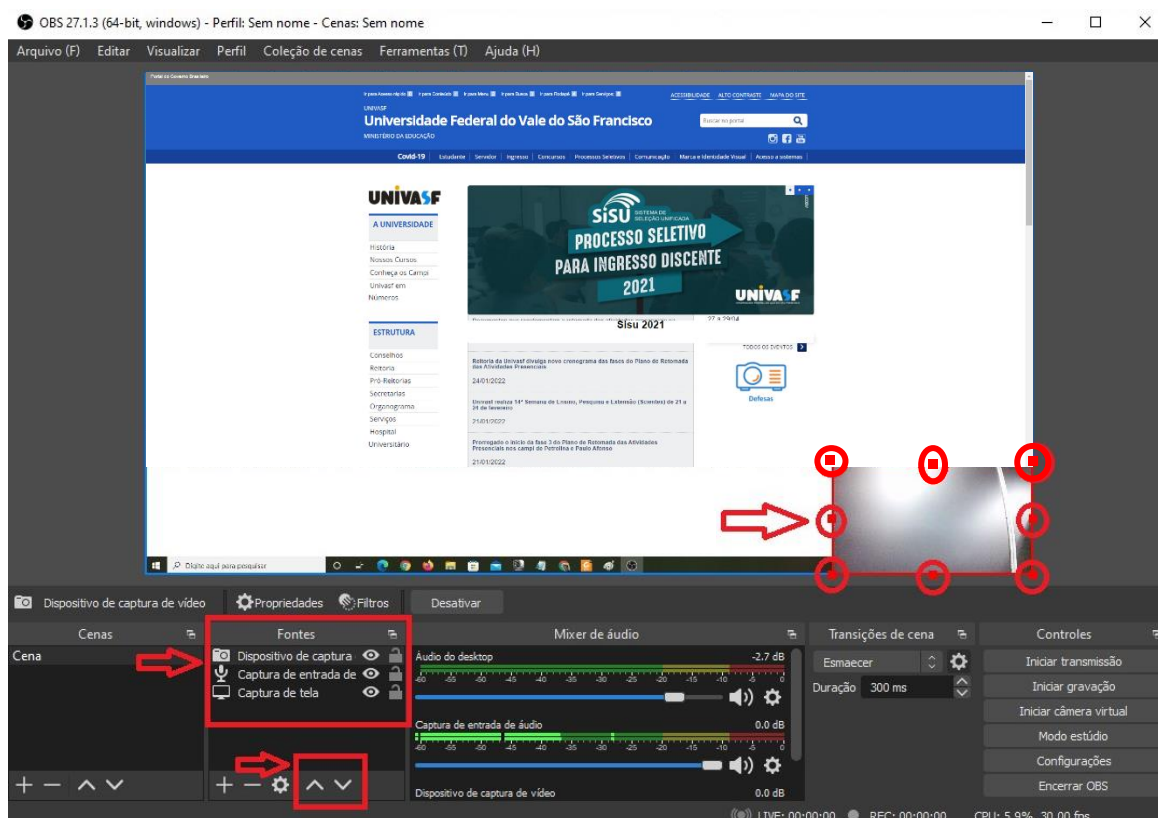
OBS 27.1.3 (64-bit, windows) - Perfil: Sem nome - Cenas: Sem nome

Arquivo (F) Editar Visualizar Perfil Coleção de cenas Ferramentas (T) Ajuda (H)

UNIVASF
Universidade Federal do Vale do São Francisco
MINISTÉRIO DA EDUCAÇÃO

ACESSIBILIDADE ALTO CONTRASTE MAPA DO SITE

Buscar no portal

Covid-19 | Estudante | Servidor | Ingresso | Concursos | Processos Seletivos | Comunicação | Marca e Identidade Visual | Acesso a sistemas

UNIVASF
A UNIVERSIDADE
História
Nossos Cursos
Conheça os Campi
Univasf em Números

ESTRUTURA
Conselhos
Reitoria
Pró-Reitorias
Secretarias
Organograma
Serviços
Hospital Universitário

SISU SISTEMA DE SELEÇÃO UNIFICADA
PROCESSO SELETIVO
PARA INGRESSO DISCENTE
2021
UNIVASF

Sisu 2021

Reitoria da Univasf divulga novo cronograma das fases do Plano de Retomada das Atividades Presenciais
24/01/2022

Univasf realiza 14ª Semana de Ensino, Pesquisa e Extensão (Scientex) de 21 a 25 de fevereiro
21/01/2022

Prorrogado o início da fase 3 do Plano de Retomada das Atividades Presenciais nos campi de Petrolina e Paulo Afonso
21/01/2022

TODOS OS EVENTOS
Defesas

Digite aqui para pesquisar

Dispositivo de captura de vídeo Propriedades Filtros Desativar

Cenas
Cena

Fontes
Dispositivo de captura
Captura de entrada de
Captura de tela

Mixer de áudio
Áudio do desktop -2.7 dB
-60 -55 -50 -45 -40 -35 -30 -25 -20 -15 -10 -5 0
Captura de entrada de áudio 0.0 dB
-60 -55 -50 -45 -40 -35 -30 -25 -20 -15 -10 -5 0
Dispositivo de captura de vídeo 0.0 dB

Transições de cena
Esmaecer
Duração 300 ms

Controles
Iniciar transmissão
Iniciar gravação
Iniciar câmera virtual
Modo estúdio
Configurações
Encerrar OBS

LIVE: 00:00:00 REC: 00:00:00 CPU: 5.9%, 30.00 fps